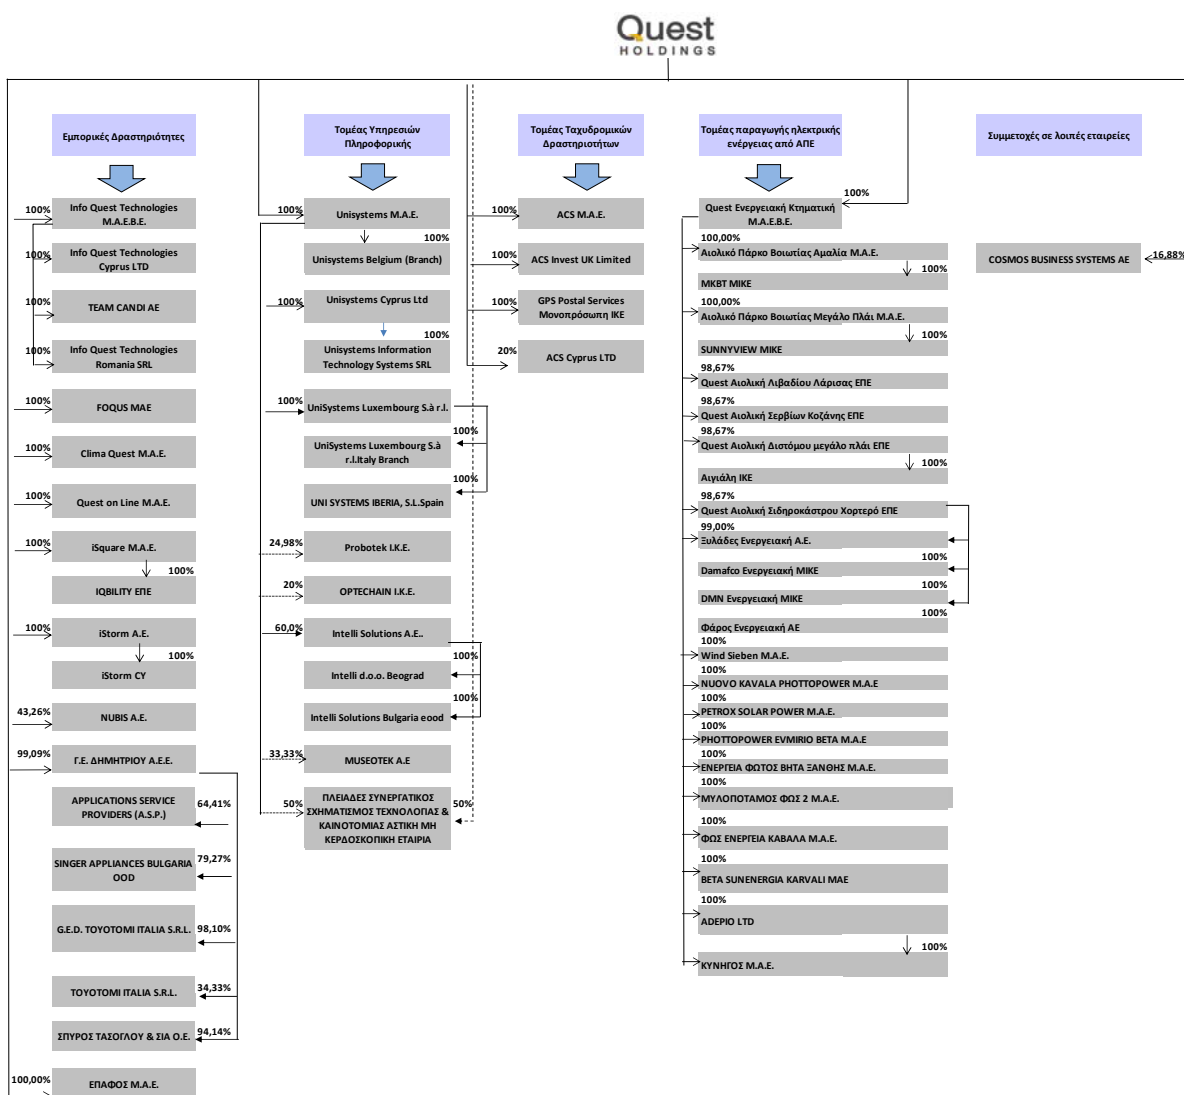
Quest
HOLDINGS

Εμπορικές Δραστηριότητες

100% Info Quest Technologies M.A.E.B.E.
100% Info Quest Technologies Cyprus LTD
100% TEAM CANDI AE
100% Info Quest Technologies Romania SRL
100% FOQUS MAE
100% Clima Quest M.A.E.
100% Quest on Line M.A.E.
100% iSquare M.A.E.
100% IQBILITY ΕΠΕ
100% iStorm A.E.
100% iStorm CY
43,26% NUBIS A.E.
99,09% Γ.Ε. ΔΗΜΗΤΡΙΟΥ Α.Ε.Ε.
APPLICATIONS SERVICE PROVIDERS (A.S.P.) 64,41%
SINGER APPLIANCES BULGARIA OOD 79,27%
G.E.D. TOYOTOMI ITALIA S.R.L. 98,10%
TOYOTOMI ITALIA S.R.L. 34,33%
ΣΠΥΡΟΣ ΤΑΣΟΓΛΟΥ & ΣΙΑ Ο.Ε. 94,14%
100,00% ΕΠΑΦΟΣ Μ.Α.Ε.

Τομέας Υπηρεσιών Πληροφορικής

100% Unisystems M.A.E.
100% Unisystems Belgium (Branch)
100% Unisystems Cyprus Ltd
100% Unisystems Information Technology Systems SRL
100% UniSystems Luxembourg S.à r.l.
100% UniSystems Luxembourg S.à r.l.Italy Branch
100% UNI SYSTEMS IBERIA, S.L.Spain
24,98% Probotek I.K.E.
20% OPTECHAIN I.K.E.
60,0% Intelli Solutions A.E..
100% Intelli d.o.o. Beograd
100% Intelli Solutions Bulgaria eood
33,33% MUSEOTEK A.E
50% ΠΛΕΙΑΔΕΣ ΣΥΝΕΡΓΑΤΙΚΟΣ ΣΧΗΜΑΤΙΣΜΟΣ ΤΕΧΝΟΛΟΓΙΑΣ & ΚΑΙΝΟΤΟΜΙΑΣ ΑΣΤΙΚΗ ΜΗ ΚΕΡΔΟΣΚΟΠΙΚΗ ΕΤΑΙΡΙΑ 50%

Τομέας Ταχυδρομικών Δραστηριοτήτων

100% ACS M.A.E.
100% ACS Invest UK Limited
100% GPS Postal Services Μονοπρόσωπη ΙΚΕ
20% ACS Cyprus LTD

Τομέας παραγωγής ηλεκτρικής ενέργειας από ΑΠΕ

100% Quest Ενεργειακή Κτηματική Μ.Α.Ε.Β.Ε.
100,00% Αιολικό Πάρκο Βοιωτίας Αμαλία Μ.Α.Ε.
100% ΜΚΒΤ ΜΙΚΕ
100,00% Αιολικό Πάρκο Βοιωτίας Μεγάλο Πλάι Μ.Α.Ε.
100% SUNNYVIEW ΜΙΚΕ
98,67% Quest Αιολική Λιβαδίου Λάρισας ΕΠΕ
98,67% Quest Αιολική Σερβίων Κοζάνης ΕΠΕ
98,67% Quest Αιολική Διστόμου μεγάλο πλάι ΕΠΕ
100% Αιγιάλη ΙΚΕ
98,67% Quest Αιολική Σιδηροκάστρου Χορτερό ΕΠΕ
99,00% Ξυλάδες Ενεργειακή Α.Ε.
100% Damafco Ενεργειακή ΜΙΚΕ
100% DMN Ενεργειακή ΜΙΚΕ
100% Φάρος Ενεργειακή ΑΕ
100% Wind Sieben M.A.E.
100% NUOVO KAVALA PHOTTOPOWER M.A.E
100% PETROX SOLAR POWER M.A.E.
100% PHOTTOPOWER EVMIRIO BETA M.A.E
100% ΕΝΕΡΓΕΙΑ ΦΩΤΟΣ ΒΗΤΑ ΞΑΝΘΗΣ Μ.Α.Ε.
100% ΜΥΛΟΠΟΤΑΜΟΣ ΦΩΣ 2 Μ.Α.Ε.
100% ΦΩΣ ΕΝΕΡΓΕΙΑ ΚΑΒΑΛΑ Μ.Α.Ε.
100% BETA SUNENERGIA KARVALI MAE
100% ADEPIO LTD
100% ΚΥΝΗΓΟΣ Μ.Α.Ε.

Συμμετοχές σε λοιπές εταιρείες

COSMOS BUSINESS SYSTEMS AE 16,88%